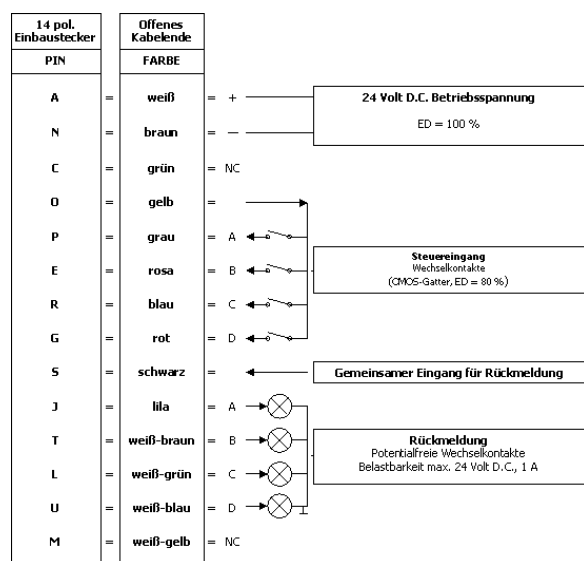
| 14 pol. Einbaustecker | | Offenes Kabelende | |
|---|---|---|---|
| PIN | | FARBE | |
| A | = | weiß | = + |
| N | = | braun | = — |
| C | = | grün | = NC |
| O | = | gelb | = |
| P | = | grau | = A |
| E | = | rosa | = B |
| R | = | blau | = C |
| G | = | rot | = D |
| S | = | schwarz | = |
| J | = | lila | = A |
| T | = | weiß-braun | = B |
| L | = | weiß-grün | = C |
| U | = | weiß-blau | = D |
| M | = | weiß-gelb | = NC |

24 Volt D.C. Betriebsspannung
ED = 100 %

Steuereingang
Wechselkontakte
(CMOS-Gatter, ED = 80 %)

Gemeinsamer Eingang für Rückmeldung

Rückmeldung
Potentialfreie Wechselkontakte
Belastbarkeit max. 24 Volt D.C., 1 A